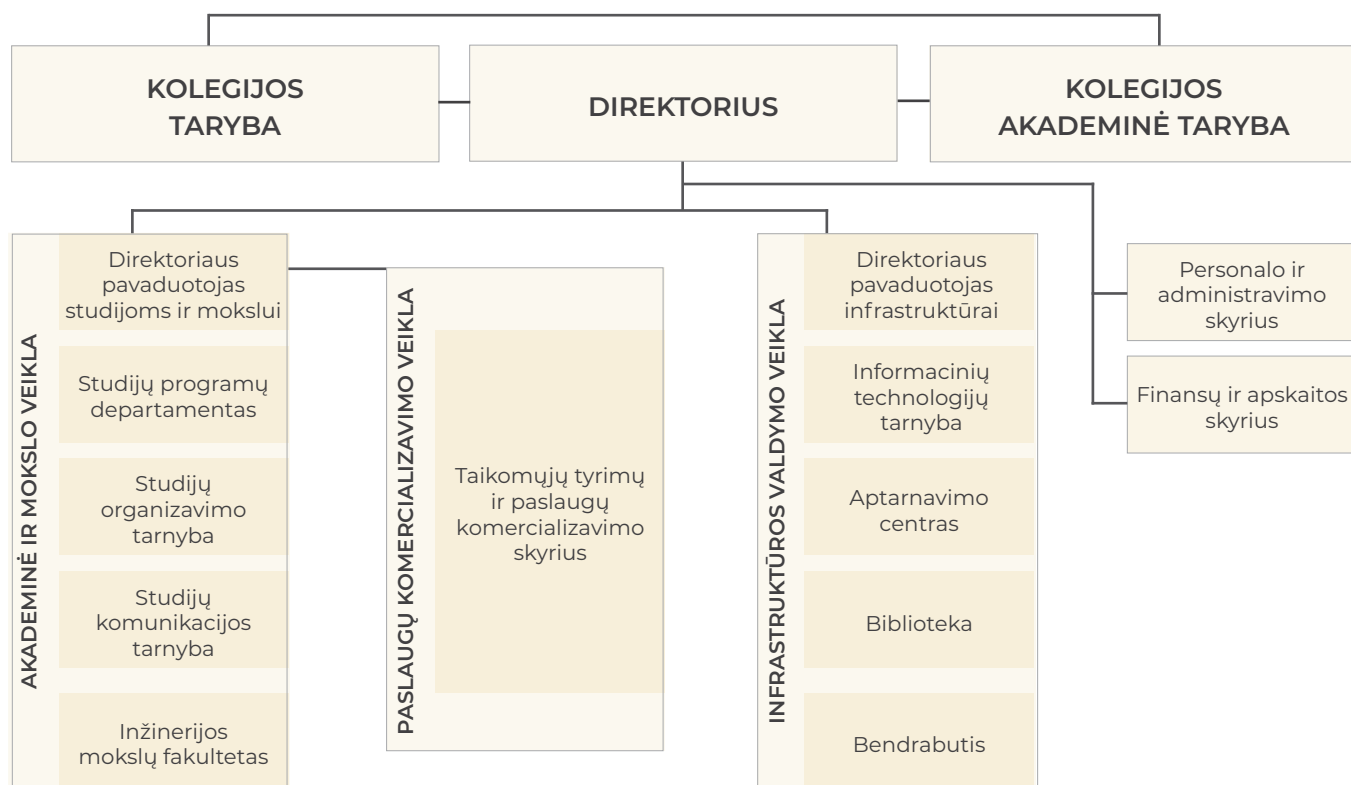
KOLEGIJOS TARYBA

DIREKTORIUS

KOLEGIJOS AKADEMINĖ TARYBA

AKADEMINĖ IR MOKSLO VEIKLA

Direktoriaus pavaduotojas studijoms ir mokslui

Studijų programų departamentas

Studijų organizavimo tarnyba

Studijų komunikacijos tarnyba

Inžinerijos mokslų fakultetas

PASLAUGŲ KOMERCIALIZAVIMO VEIKLA

Taikomųjų tyrimų ir paslaugų komercializavimo skyrius

INFRASTRUKTŪROS VALDYMO VEIKLA

Direktoriaus pavaduotojas infrastruktūrai

Informacinių technologijų tarnyba

Aptarnavimo centras

Biblioteka

Bendrabutis

Personalo ir administravimo skyrius

Finansų ir apskaitos skyrius